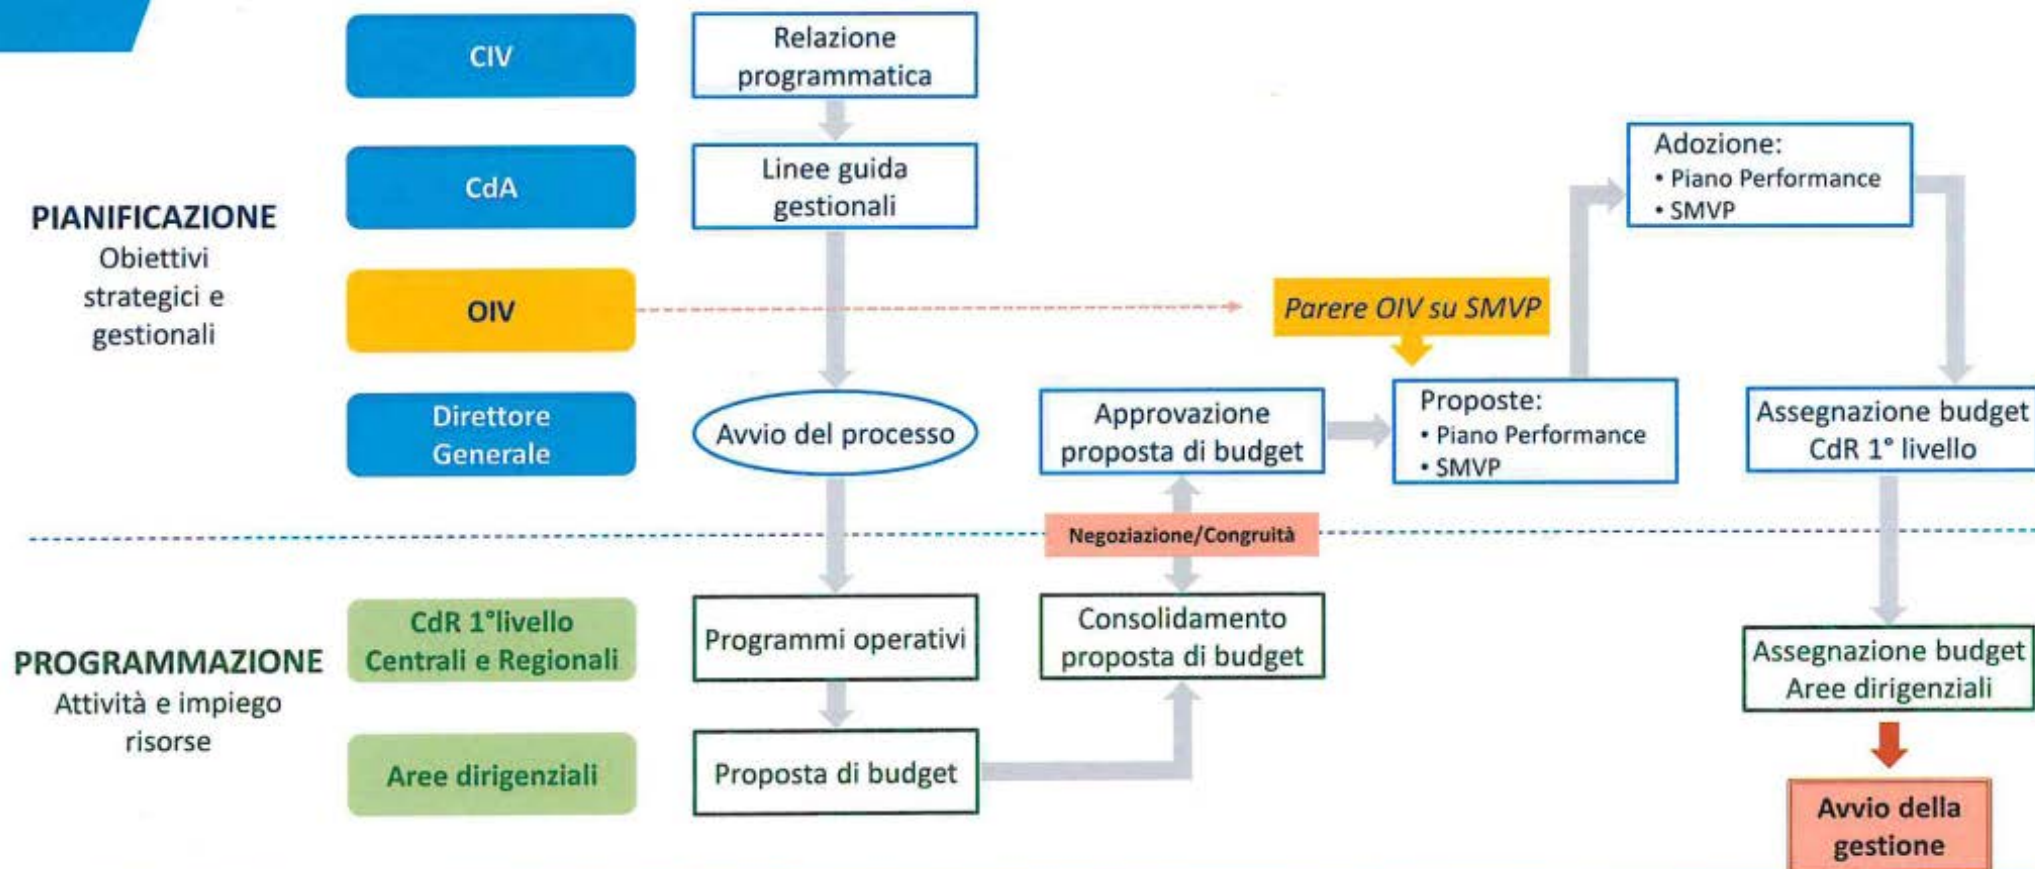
CIV

Relazione programmatica

CdA

Linee guida gestionali

Adozione:
• Piano Performance
• SMVP

PIANIFICAZIONE
Obiettivi strategici e gestionali

OIV

Parere OIV su SMVP

Direttore Generale

Avvio del processo

Approvazione proposta di budget

Proposte:
• Piano Performance
• SMVP

Assegnazione budget CdR 1° livello

Negoziazione/Congruità

PROGRAMMAZIONE
Attività e impiego risorse

CdR 1°livello Centrali e Regionali

Programmi operativi

Consolidamento proposta di budget

Assegnazione budget Aree dirigenziali

Aree dirigenziali

Proposta di budget

Avvio della gestione